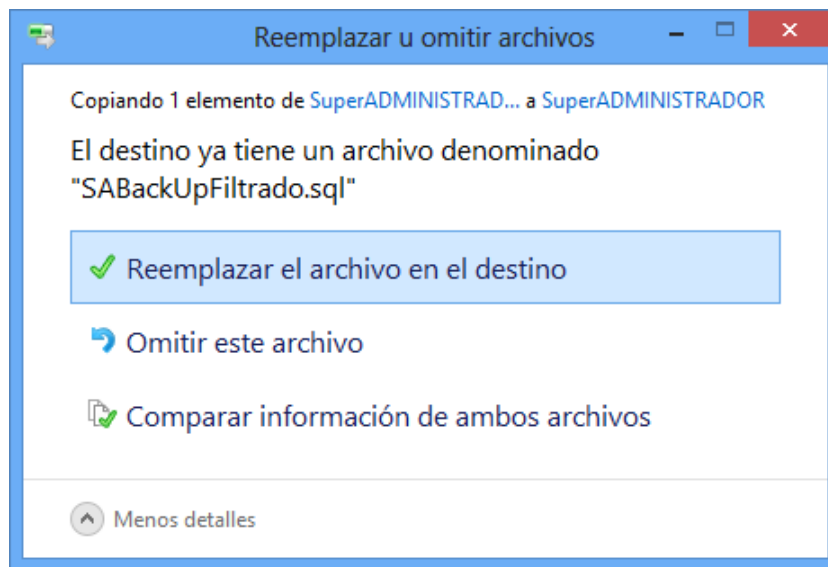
Reemplazar u omitir archivos

Copiando 1 elemento de SuperADMINISTRAD... a SuperADMINISTRADOR

El destino ya tiene un archivo denominado "SABackUpFiltrado.sql"

Reemplazar el archivo en el destino

Omitir este archivo

Comparar información de ambos archivos

Menos detalles